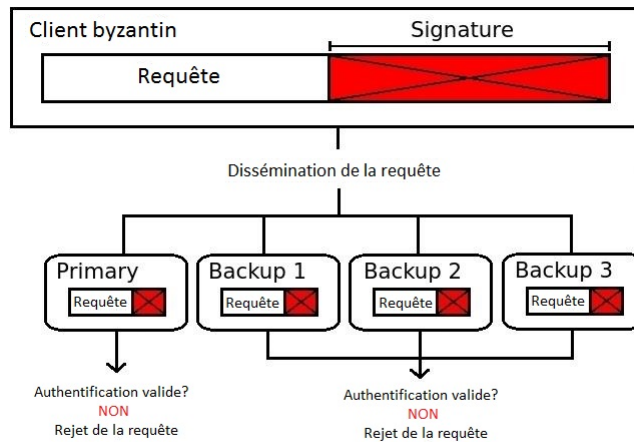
Client byzantin

Signature

Requête

Dissémination de la requête

Primary

Requête

Backup 1

Requête

Backup 2

Requête

Backup 3

Requête

Authentification valide?
NON
Rejet de la requête

Authentification valide?
NON
Rejet de la requête